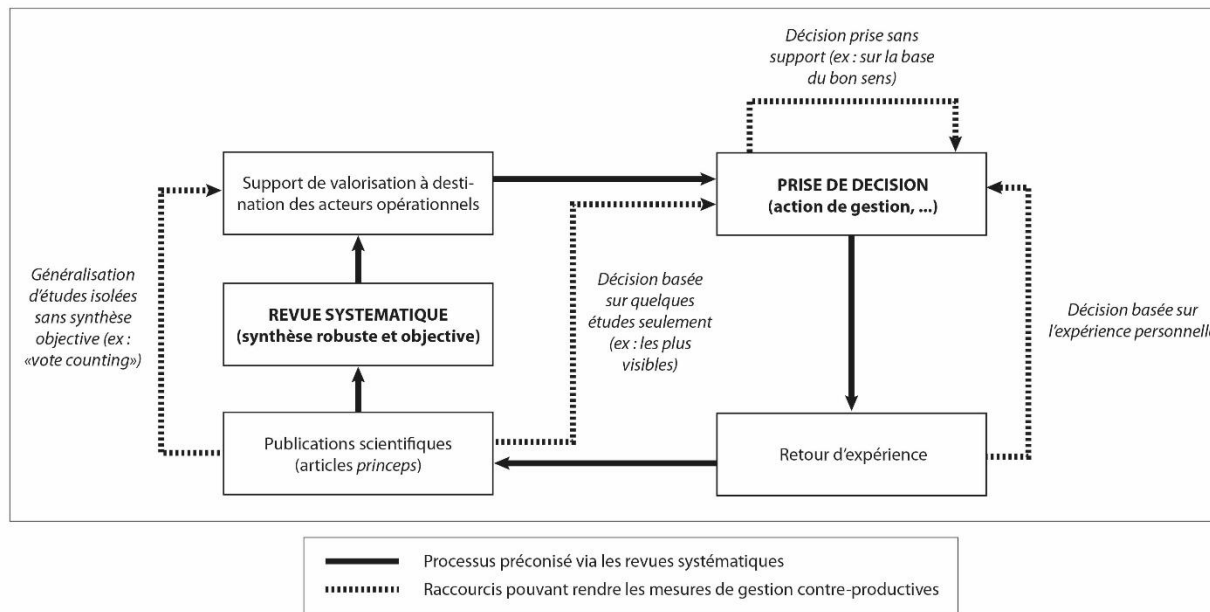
Décision prise sans support (ex : sur la base du bon sens)

Support de valorisation à destination des acteurs opérationnels

PRISE DE DECISION (action de gestion, ...)

Généralisation d'études isolées sans synthèse objective (ex : «vote counting»)

REVUE SYSTEMATIQUE (synthèse robuste et objective)

Décision basée sur quelques études seulement (ex : les plus visibles)

Décision basée sur l'expérience personnell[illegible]

Publications scientifiques (articles princeps)

Retour d'expérience

Processus préconisé via les revues systématiques

Raccourcis pouvant rendre les mesures de gestion contre-productives